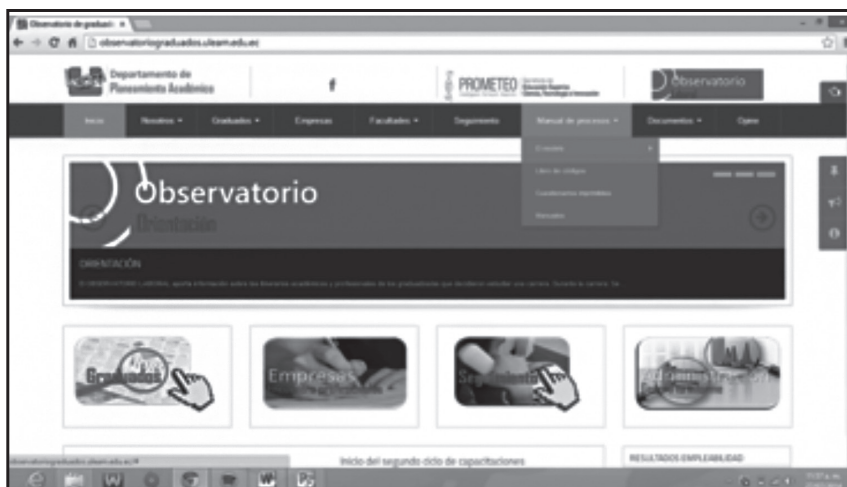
Observatorio de graduad ×

observatoriograduados.uleam.edu.ec

Departamento de Planeamiento Académico

f

PROMETEO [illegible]

Observatorio

Inicio | Nosotros | Graduados | Empresas | Facultades | Seguimiento | Manual de procesos | Documentos | Opine

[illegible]
Libro de códigos
Cuestionarios imprimibles
Manuales

Observatorio
Orientación

ORIENTACIÓN
El OBSERVATORIO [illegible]

Graduados

Empresas

Seguimiento

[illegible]

Inicio del segundo ciclo de capacitaciones

RESULTADOS EMPLEABILIDAD

observatoriograduados.uleam.edu.ec/#